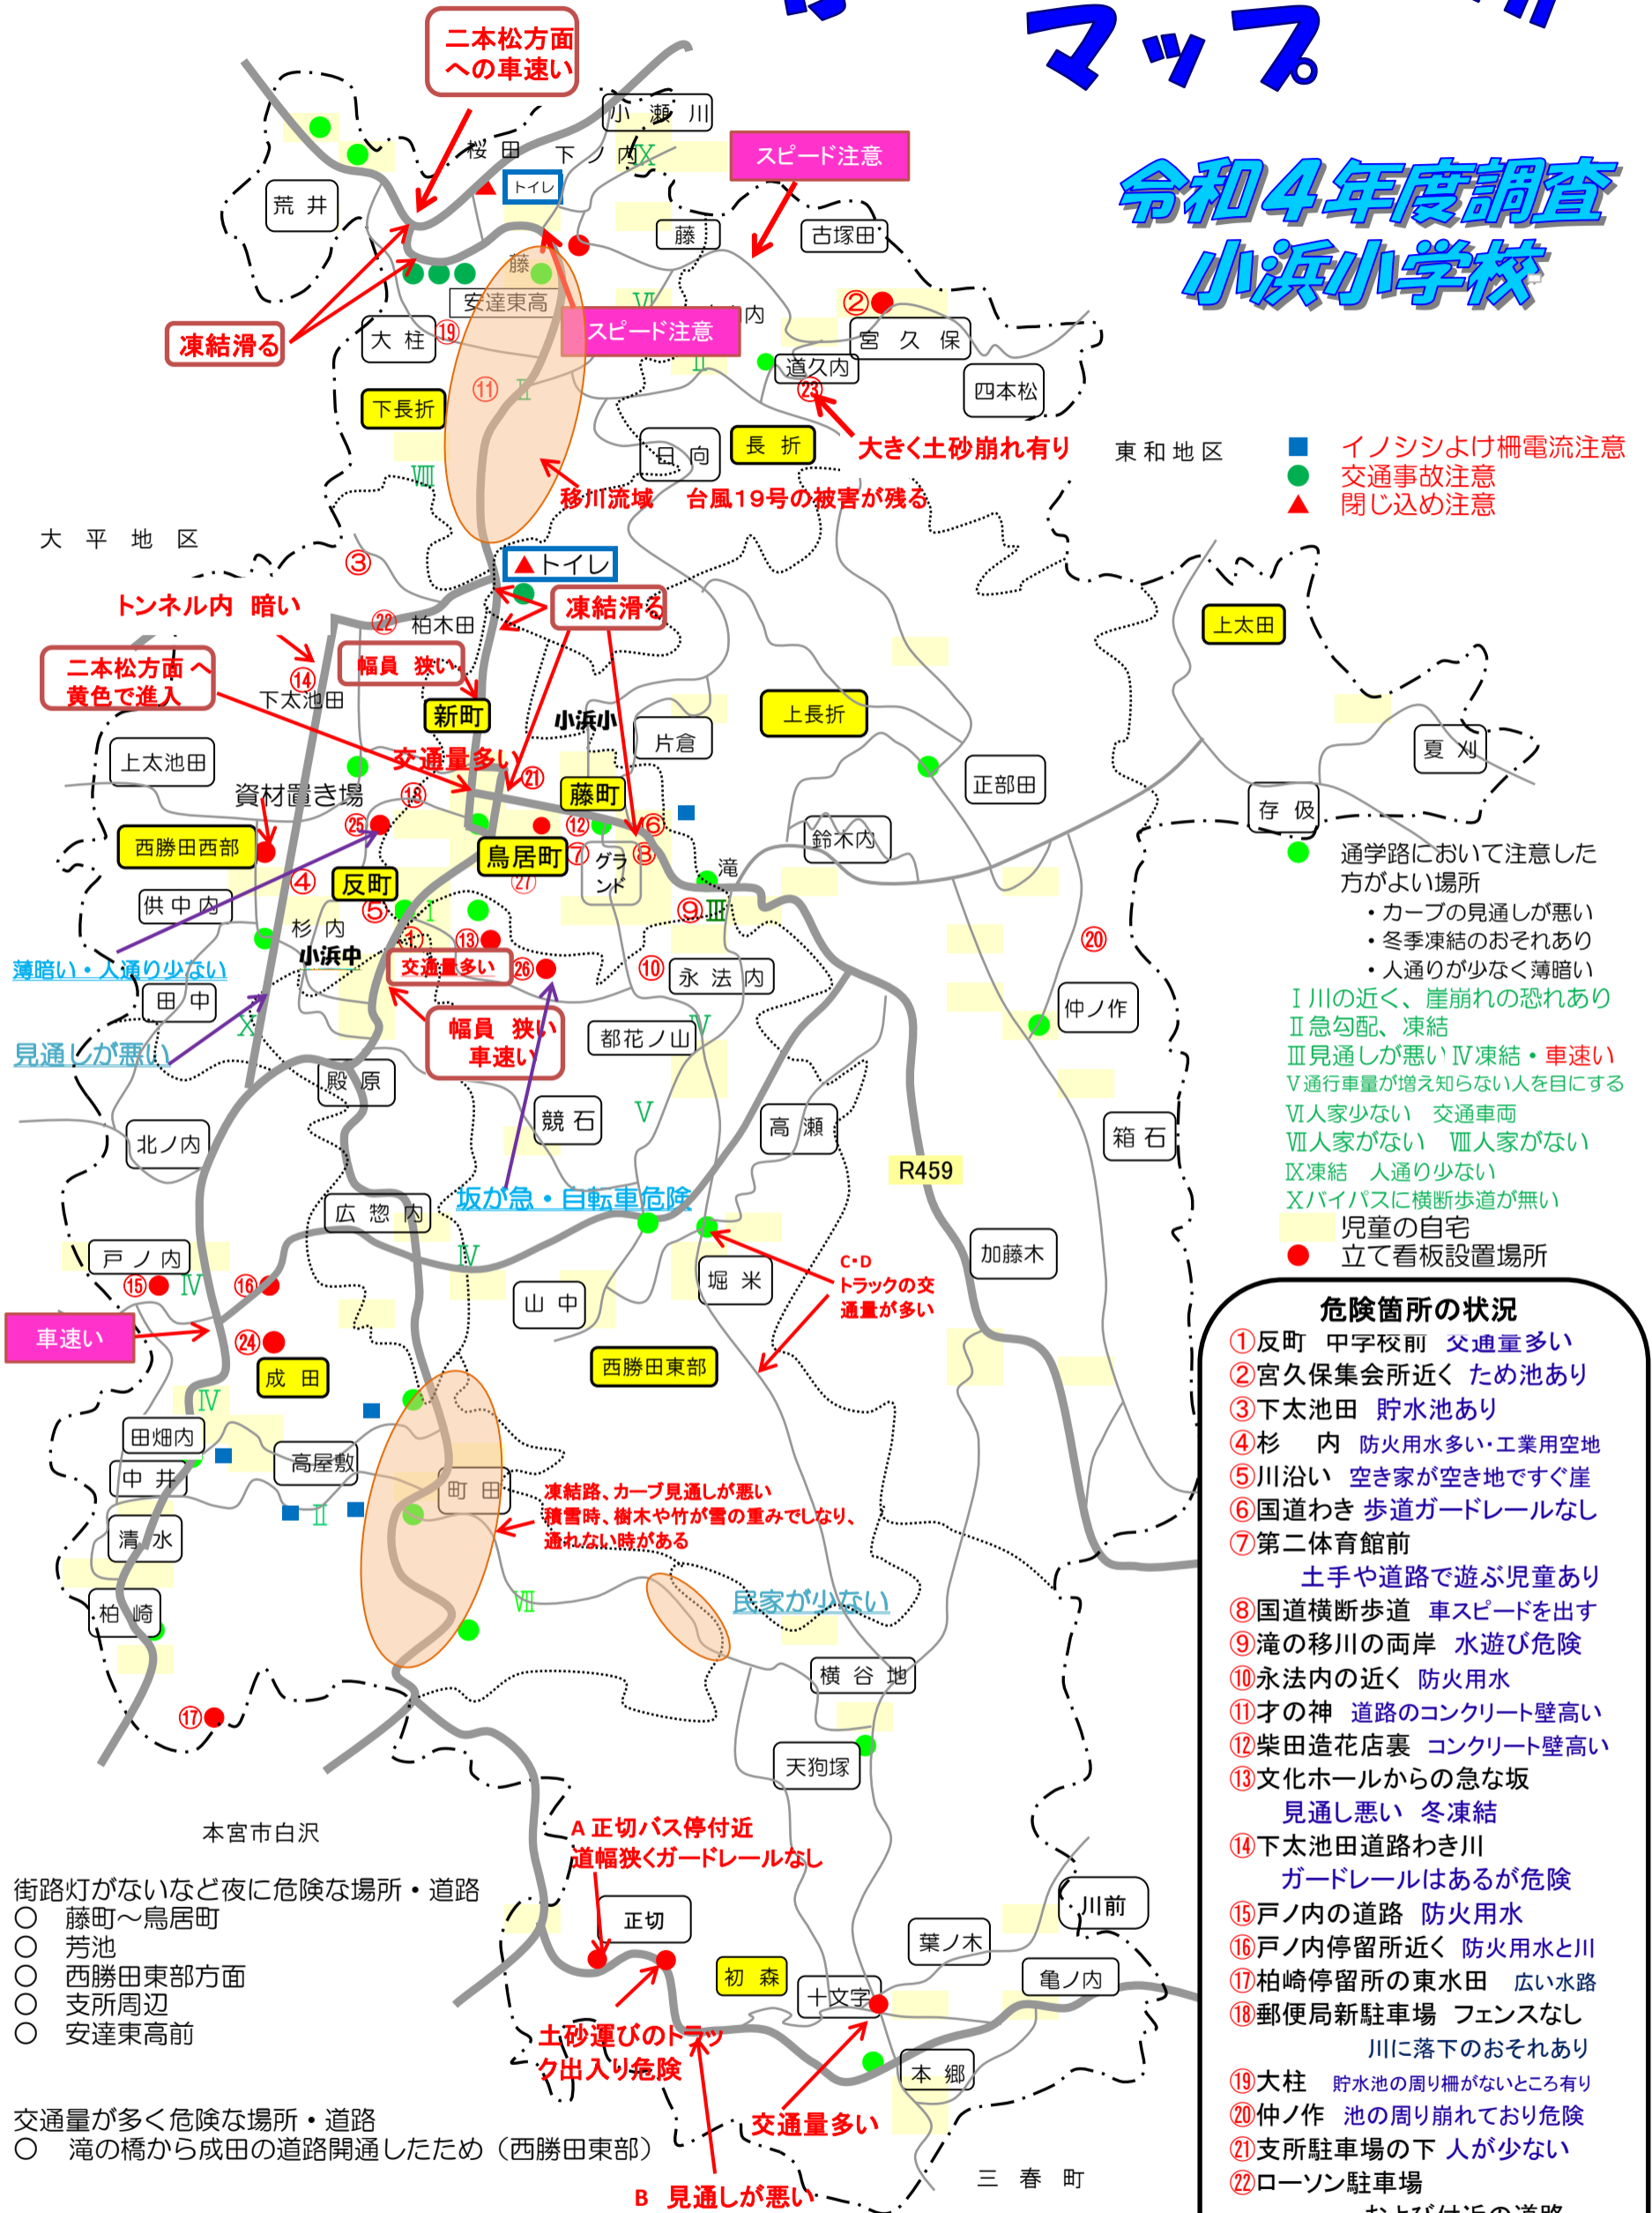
マップ

令和4年度調査
小浜小学校

二本松方面への車速い
小瀬川
桜田
下ノ内
トイレ
スピード注意
荒井
藤
古塚田
藤
凍結滑る
安達東高
②
大柱
⑲
スピード注意
内
宮久保
道久内
㉓
四本松
下長折
⑪
日向
長折
大きく土砂崩れ有り
東和地区
移川流域
台風19号の被害が残る
イノシシよけ柵電流注意
交通事故注意
閉じ込め注意
大平地区
③
▲トイレ
トンネル内 暗い
凍結滑る
㉒ 柏木田
二本松方面へ黄色で進入
⑭
幅員 狭い
上太田
下太池田
新町
小浜小
上長折
片倉
上太池田
交通量多い
㉑
夏刈
資材置き場
⑱
藤町
正部田
存仮
西勝田西部
㉕
⑫
⑥
鈴木内
鳥居町
⑦
グランド
⑧
滝
通学路において注意した方がよい場所
・カーブの見通しが悪い
・冬季凍結のおそれあり
・人通りが少なく薄暗い
供中内
④
反町
㉗
⑤
杉内
⑨
小浜中
⑬
⑳
薄暗い・人通り少ない
交通量多い
㉖
⑩
永法内
Ⅰ川の近く、崖崩れの恐れあり
Ⅱ急勾配、凍結
Ⅲ見通しが悪い Ⅳ凍結・車速い
Ⅴ通行車量が増え知らない人を目にする
Ⅵ人家少ない 交通車両
Ⅶ人家がない Ⅷ人家がない
Ⅸ凍結 人通り少ない
Ⅹバイパスに横断歩道が無い
児童の自宅
立て看板設置場所
田中
仲ノ作
幅員 狭い 車速い
都花ノ山
見通しが悪い
殿原
競石
高瀬
箱石
北ノ内
R459
坂が急・自転車危険
広惣内
加藤木
戸ノ内
C・D トラックの交通量が多い
⑮
⑯
堀米
山中
車速い
㉔
成田
西勝田東部
危険箇所の状況
①反町 中学校前 交通量多い
②宮久保集会所近く ため池あり
③下太池田 貯水池あり
④杉 内 防火用水多い・工業用空地
⑤川沿い 空き家が空き地ですぐ崖
⑥国道わき 歩道ガードレールなし
⑦第二体育館前
土手や道路で遊ぶ児童あり
⑧国道横断歩道 車スピードを出す
⑨滝の移川の両岸 水遊び危険
⑩永法内の近く 防火用水
⑪才の神 道路のコンクリート壁高い
⑫柴田造花店裏 コンクリート壁高い
⑬文化ホールからの急な坂
見通し悪い 冬凍結
⑭下太池田道路わき川
ガードレールはあるが危険
⑮戸ノ内の道路 防火用水
⑯戸ノ内停留所近く 防火用水と川
⑰柏崎停留所の東水田 広い水路
⑱郵便局新駐車場 フェンスなし
川に落下のおそれあり
⑲大柱 貯水池の周り柵がないところ有り
⑳仲ノ作 池の周り崩れており危険
㉑支所駐車場の下 人が少ない
㉒ローソン駐車場
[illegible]
田畑内
高屋敷
中井
町田
凍結路、カーブ見通しが悪い
積雪時、樹木や竹が雪の重みでしなり、通れない時がある
清水
民家が少ない
柏崎
横谷地
⑰
天狗塚
本宮市白沢
A 正切バス停付近
道幅狭くガードレールなし
街路灯がないなど夜に危険な場所・道路
○ 藤町〜鳥居町
○ 芳池
○ 西勝田東部方面
○ 支所周辺
○ 安達東高前
川前
正切
葉ノ木
初森
亀ノ内
十文字
土砂運びのトラック出入り危険
本郷
交通量が多く危険な場所・道路
○ 滝の橋から成田の道路開通したため（西勝田東部）
交通量多い
B 見通しが悪い
三春町